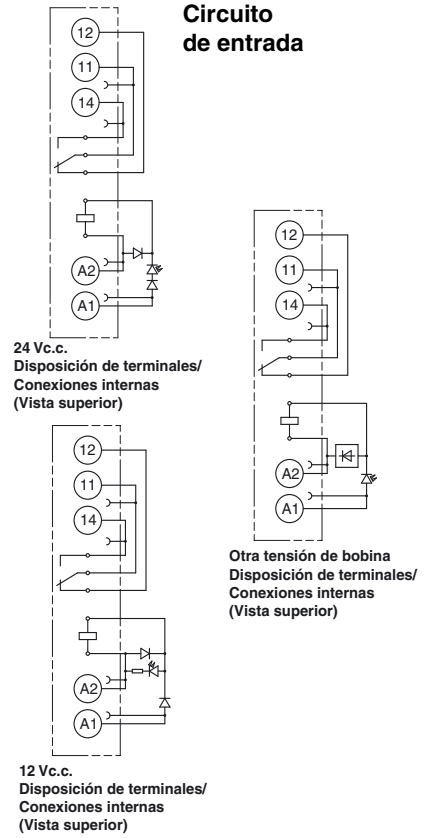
Circuito de entrada

12
11
14
A2
A1

24 Vc.c.
Disposición de terminales/
Conexiones internas
(Vista superior)

12
11
14
A2
A1

Otra tensión de bobina
Disposición de terminales/
Conexiones internas
(Vista superior)

12
11
14
A2
A1

12 Vc.c.
Disposición de terminales/
Conexiones internas
(Vista superior)